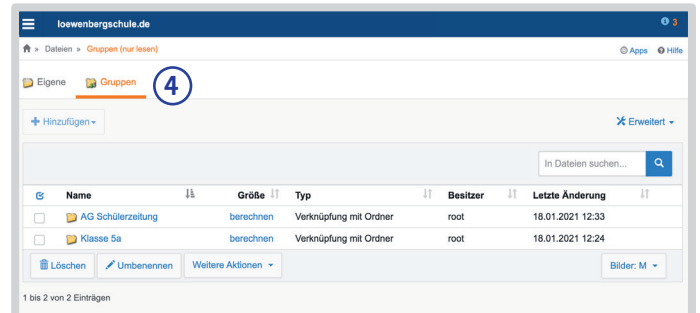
loewenbergschule.de

3

» Dateien » Gruppen (nur lesen)

Apps Hilfe

Eigene Gruppen

4

+ Hinzufügen

Erweitert

In Dateien suchen...

| | Name | Größe | Typ | Besitzer | Letzte Änderung |
|---|---|---|---|---|---|
| | AG Schülerzeitung | berechnen | Verknüpfung mit Ordner | root | 18.01.2021 12:33 |
| | Klasse 5a | berechnen | Verknüpfung mit Ordner | root | 18.01.2021 12:24 |

Löschen Umbenennen Weitere Aktionen Bilder: M

1 bis 2 von 2 Einträgen